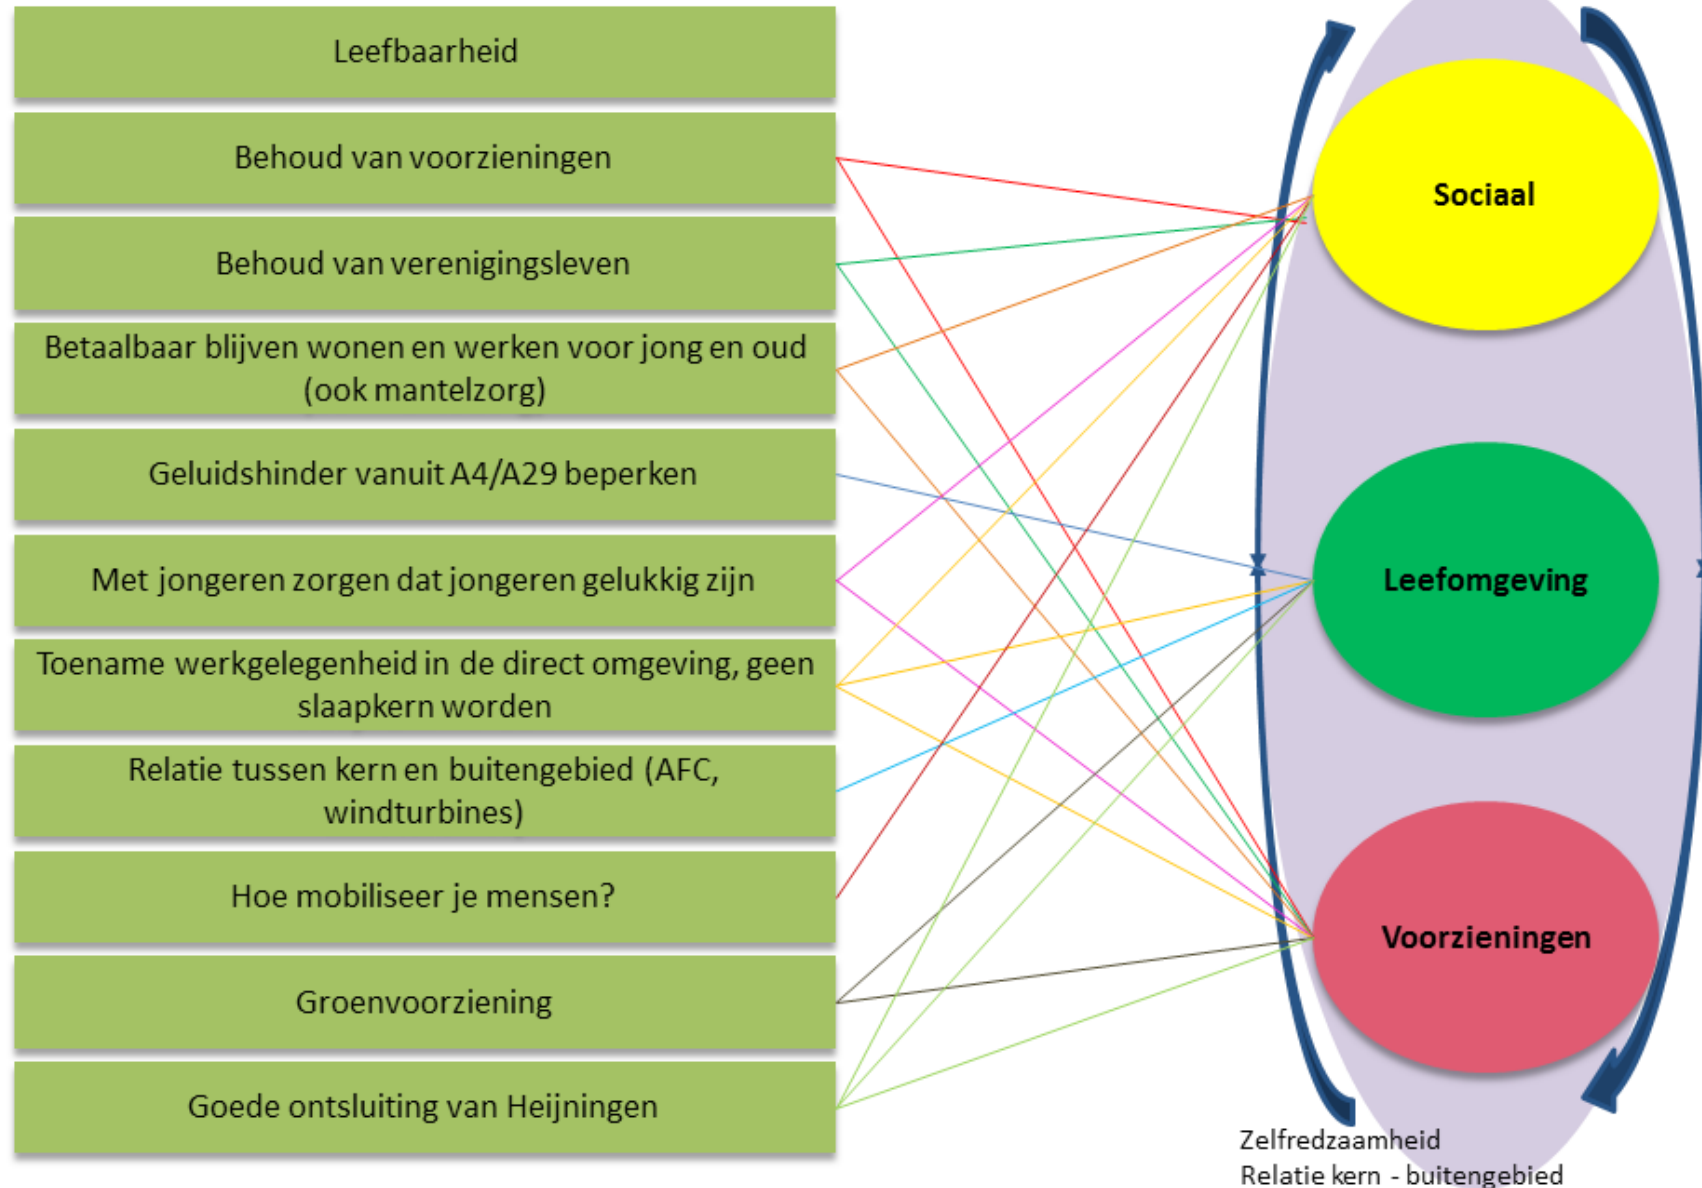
Leefbaarheid

Behoud van voorzieningen

Behoud van verenigingsleven

Betaalbaar blijven wonen en werken voor jong en oud (ook mantelzorg)

Geluidshinder vanuit A4/A29 beperken

Met jongeren zorgen dat jongeren gelukkig zijn

Toename werkgelegenheid in de direct omgeving, geen slaapkern worden

Relatie tussen kern en buitengebied (AFC, windturbines)

Hoe mobiliseer je mensen?

Groenvoorziening

Goede ontsluiting van Heijningen

Sociaal

Leefomgeving

Voorzieningen

Zelfredzaamheid
Relatie kern - buitengebied